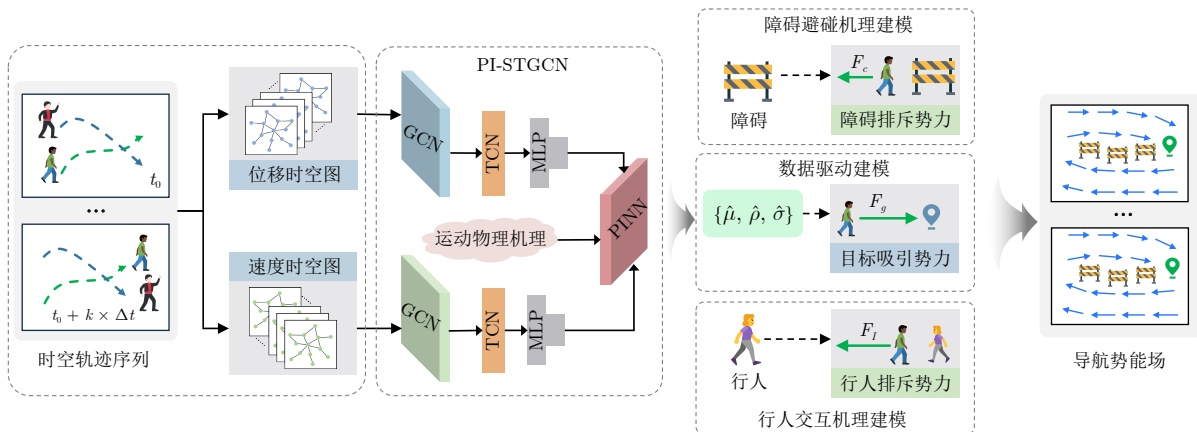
$t_0$

...

$t_0 + k \times \Delta t$

时空轨迹序列

位移时空图

速度时空图

PI-STGCN

GCN

TCN

MLP

运动物理机理

PINN

GCN

TCN

MLP

障碍避碰机理建模

$F_c$

障碍

障碍排斥势力

数据驱动建模

$\{\hat{\mu}, \hat{\rho}, \hat{\sigma}\}$

$F_g$

目标吸引势力

$F_I$

行人

行人排斥势力

行人交互机理建模

...

导航势能场